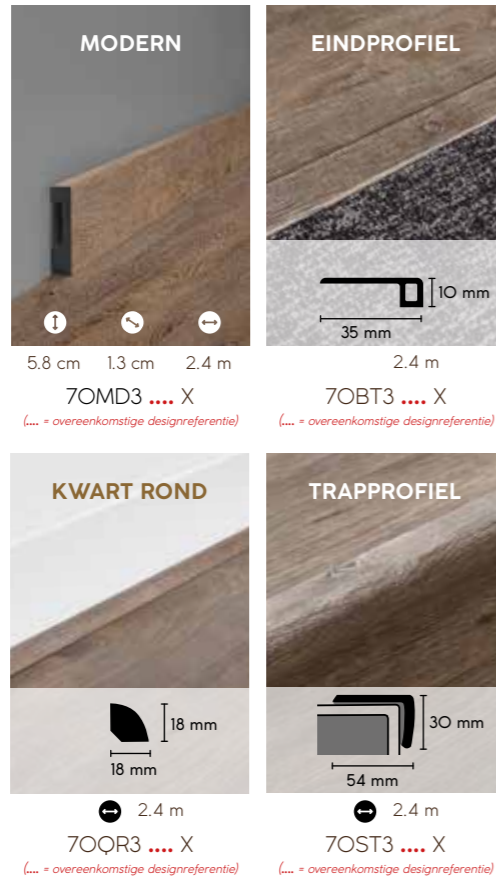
MODERN

5.8 cm 1.3 cm 2.4 m

7OMD3 .... X

(.... = overeenkomstige designreferentie)

EINDPROFIEL

10 mm

35 mm

2.4 m

7OBT3 .... X

(.... = overeenkomstige designreferentie)

KWART ROND

18 mm

18 mm

2.4 m

7OQR3 .... X

(.... = overeenkomstige designreferentie)

TRAPPROFIEL

30 mm

54 mm

2.4 m

7OST3 .... X

(.... = overeenkomstige designreferentie)